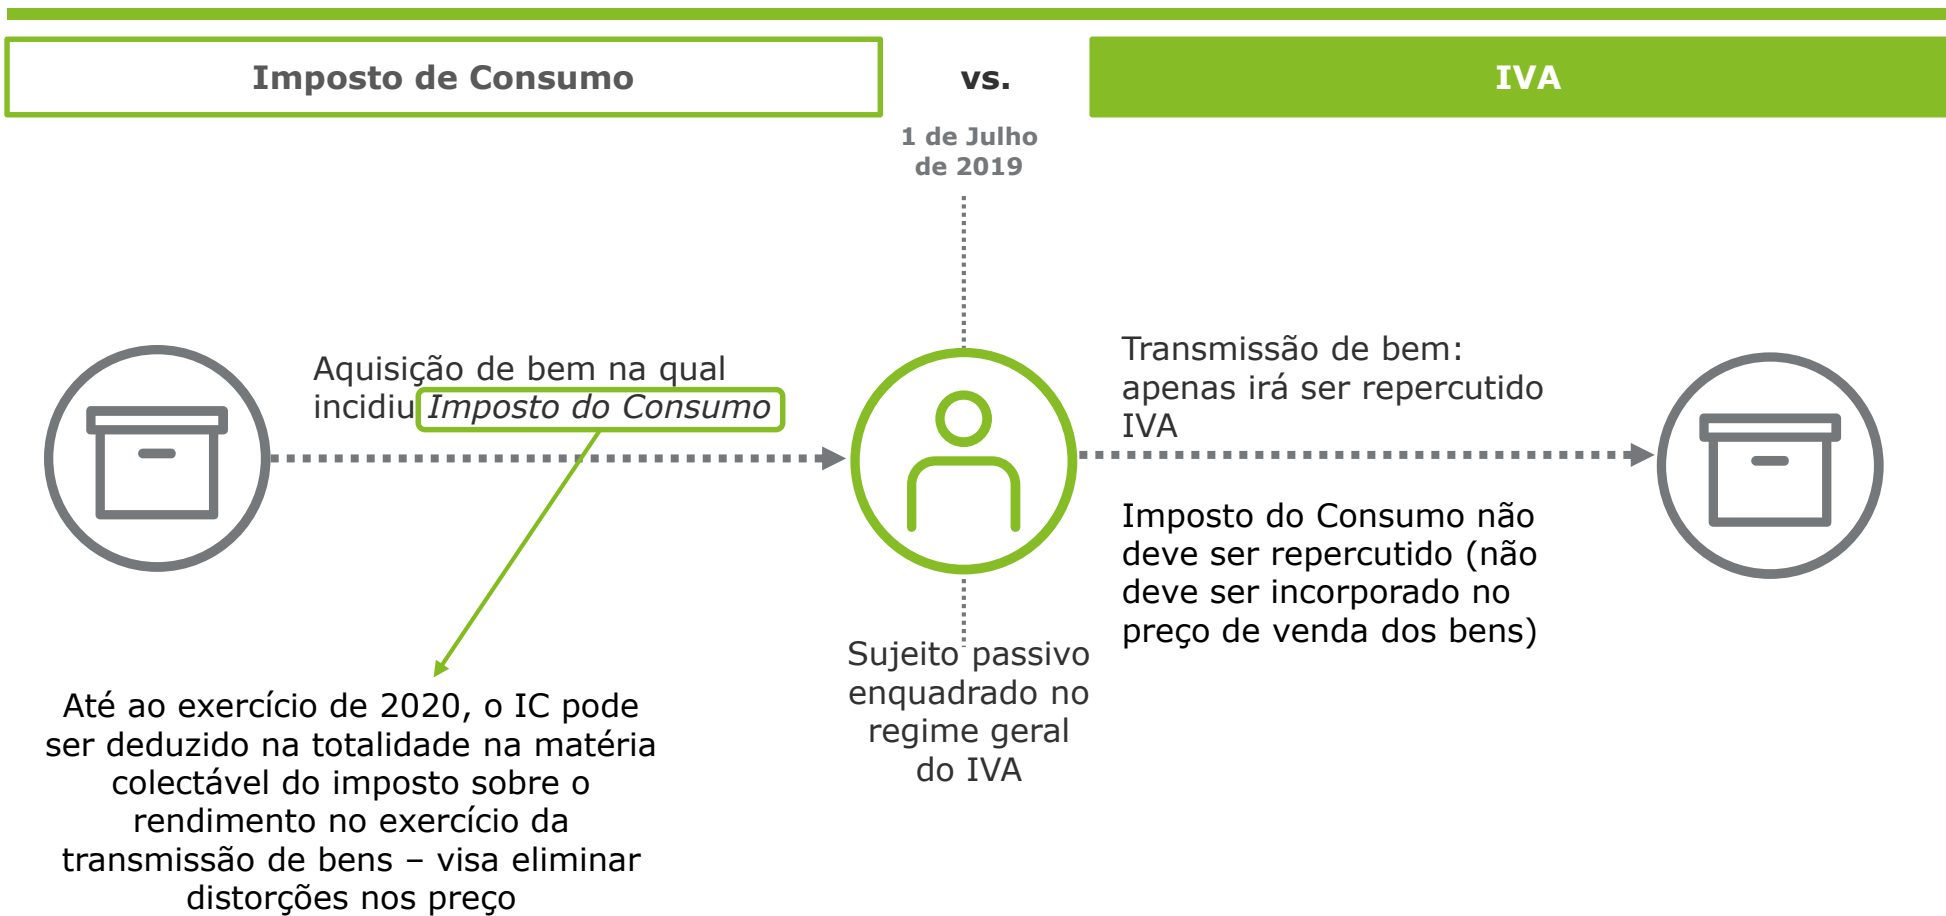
Imposto de Consumo

vs.

IVA

1 de Julho de 2019

Aquisição de bem na qual incidiu *Imposto do Consumo*

Transmissão de bem: apenas irá ser repercutido IVA

Imposto do Consumo não deve ser repercutido (não deve ser incorporado no preço de venda dos bens)

Sujeito passivo enquadrado no regime geral do IVA

Até ao exercício de 2020, o IC pode ser deduzido na totalidade na matéria colectável do imposto sobre o rendimento no exercício da transmissão de bens – visa eliminar distorções nos preço